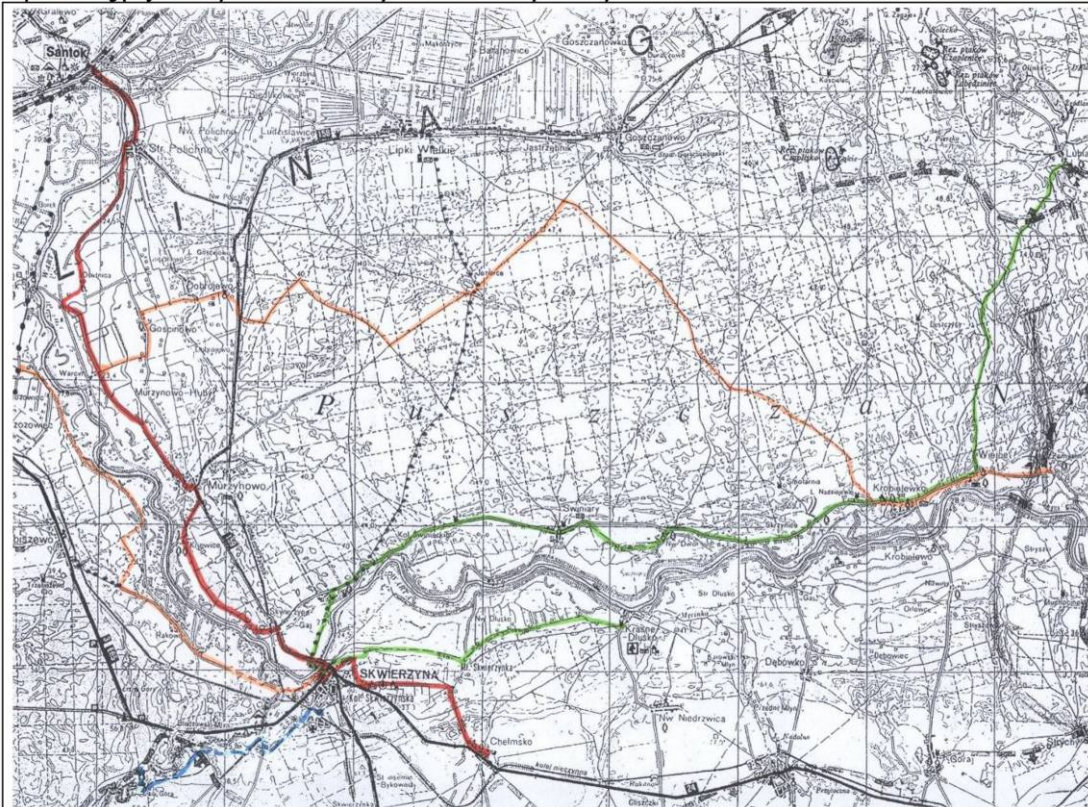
Santok
Str. Polichno
Nw. Polichno
Ludzisławice
Lipki Wielkie
Jastrzębnik
Gorzczanowo
Goszczanowiec
Bażantowice
Maszkowo
G
N
A
L
I
S
Dobrojewo
Gościnowo
Wawrów
Murzynowo-Hub
Murzynowo
P
u
s
z
c
z
a
N
O
Świniary
Krobielewo
Nadzieje
Wiejce
Krobielewo
Str. Dłusko
Krasne Dłusko
Skwierzynka
SKWIERZYNA
Chełmsko
Dębowko
Dębowiec
Nw. Niedrzwica
Rakowo
Osiek